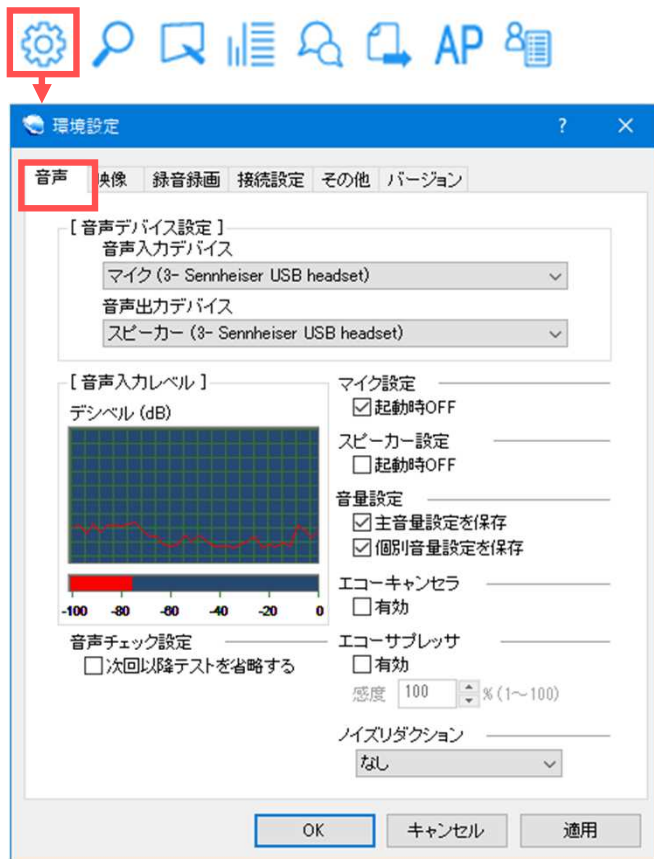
AP

環境設定

?

✕

音声 | 映像 | 録音録画 | 接続設定 | その他 | バージョン

[ 音声デバイス設定 ]
音声入力デバイス
マイク (3- Sennheiser USB headset)
音声出力デバイス
スピーカー (3- Sennheiser USB headset)

[ 音声入力レベル ]
デシベル (dB)

-100 -80 -60 -40 -20 0

マイク設定
☑ 起動時OFF

スピーカー設定
☐ 起動時OFF

音量設定
☑ 主音量設定を保存
☑ 個別音量設定を保存

エコーキャンセラ
☐ 有効

音声チェック設定
☐ 次回以降テストを省略する

エコーサプレッサ
☐ 有効
感度 100 % (1～100)

ノイズリダクション
なし

OK | キャンセル | 適用